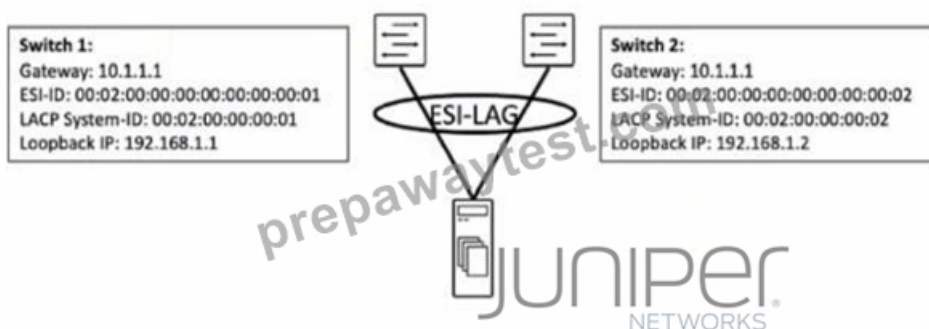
Switch 1:
Gateway: 10.1.1.1
ESI-ID: 00:02:00:00:00:00:00:00:00:01
LACP System-ID: 00:02:00:00:00:01
Loopback IP: 192.168.1.1

ESI-LAG

Switch 2:
Gateway: 10.1.1.1
ESI-ID: 00:02:00:00:00:00:00:00:00:02
LACP System-ID: 00:02:00:00:00:02
Loopback IP: 192.168.1.2

prepawaytest.com

JUNIPer
NETWORKS